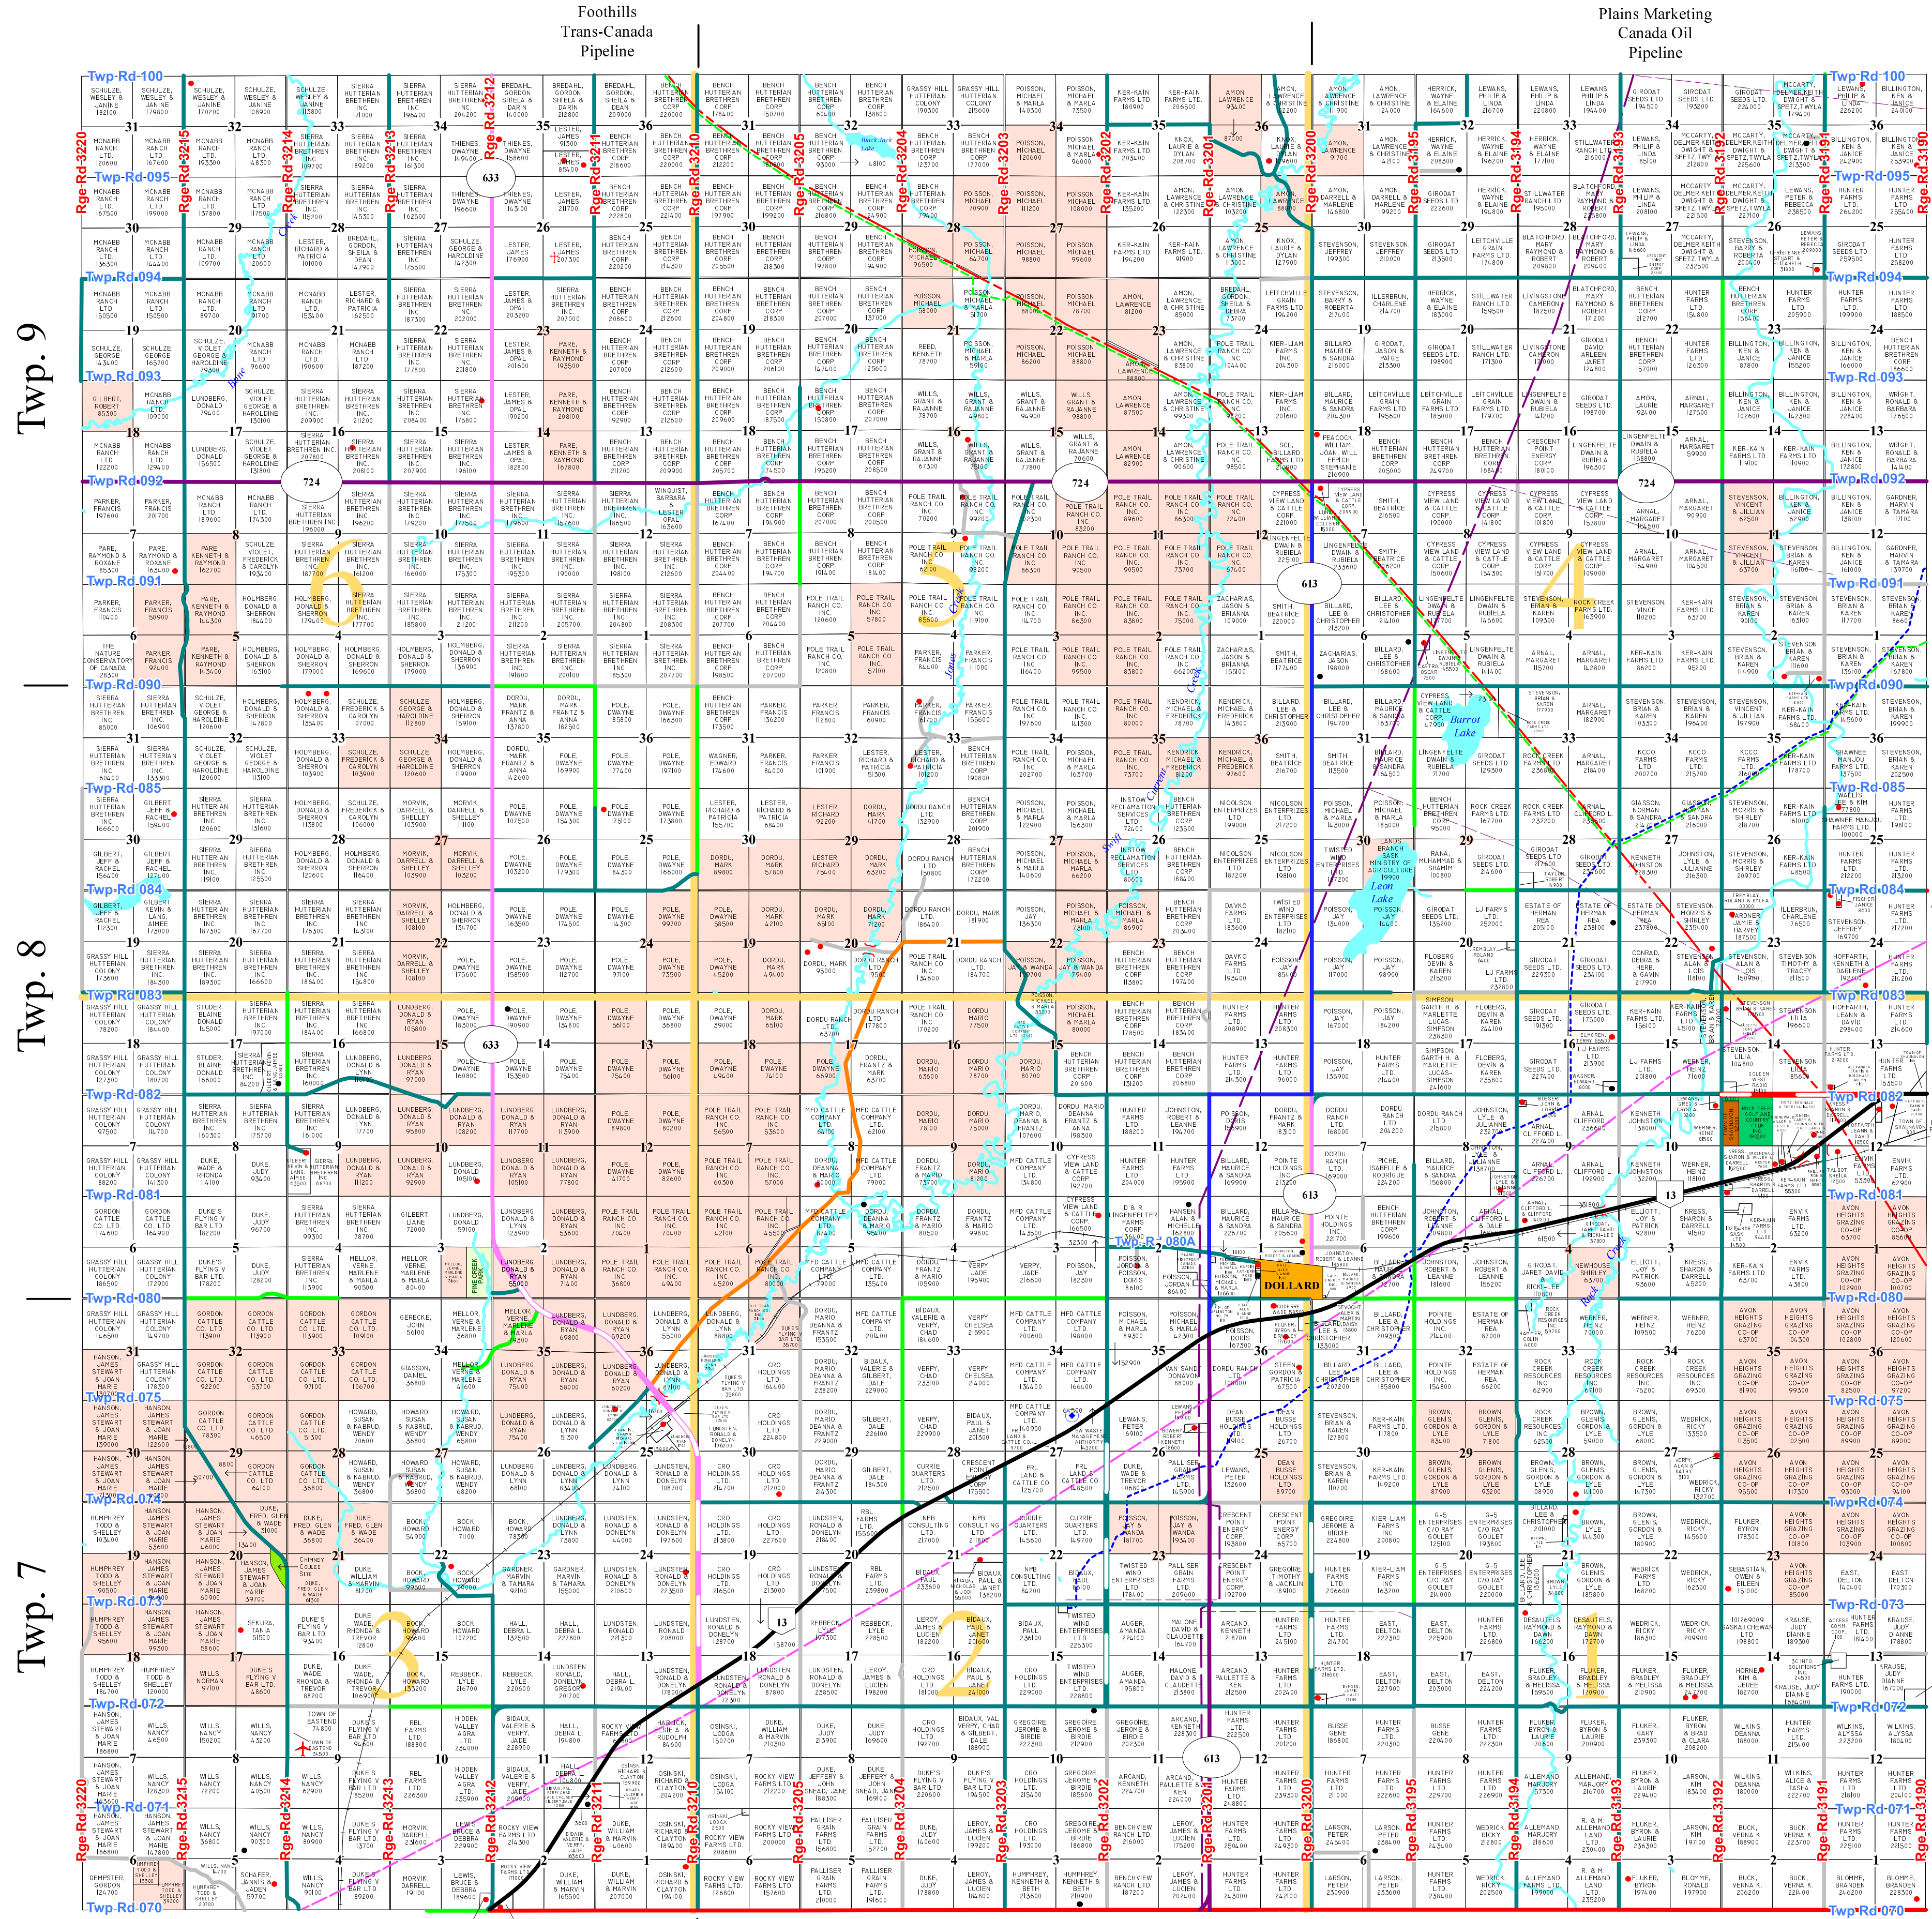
Foothills Trans-Canada Pipeline

Plains Marketing Canada Oil Pipeline

Twp-Rd-100

Twp-Rd-095

Twp-Rd-094

Twp-Rd-093

Twp-Rd-092

Twp-Rd-091

Twp-Rd-090

Twp-Rd-085

Twp-Rd-084

Twp-Rd-083

Twp-Rd-082

Twp-Rd-081

Twp-Rd-080

Twp-Rd-075

Twp-Rd-074

Twp-Rd-073

Twp-Rd-072

Twp-Rd-071

Twp-Rd-070

Twp. 9

Twp. 8

Twp. 7

Rge-Rd-3220

Rge-Rd-3215

Rge-Rd-3214

Rge-Rd-3213

Rge-Rd-3212

Rge-Rd-3211

Rge-Rd-3210

Rge-Rd-3205

Rge-Rd-3204

Rge-Rd-3203

Rge-Rd-3202

Rge-Rd-3201

Rge-Rd-3200

Rge-Rd-3195

Rge-Rd-3194

Rge-Rd-3192

Rge-Rd-3191

Rge-Rd-3190

633

724

613

13

Barrot Lake

Leon Lake

Black Jack Lake

DOLLARD

Pine Creek Park

6

5

4

3

2

1

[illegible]